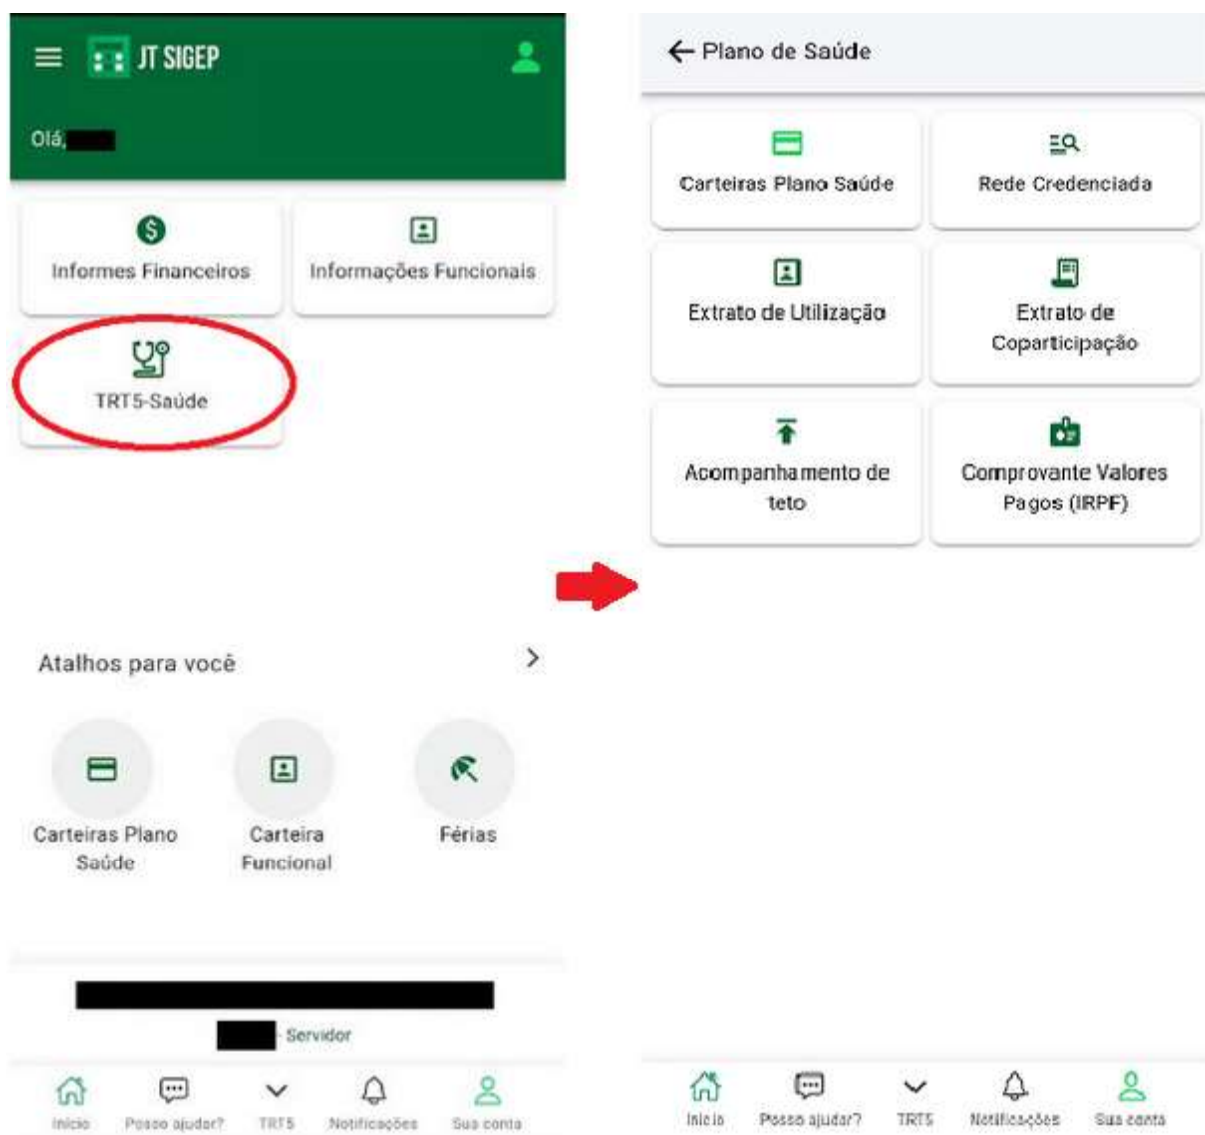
JT SIGEP

Olá,

Informes Financeiros

Informações Funcionais

TRT5-Saúde

Atalhos para você

Carteiras Plano Saúde

Carteira Funcional

Férias

Servidor

Início

Posso ajudar?

TRT5

Notificações

Sua conta

Plano de Saúde

Carteiras Plano Saúde

Rede Credenciada

Extrato de Utilização

Extrato de Coparticipação

Acompanhamento de teto

Comprovante Valores Pagos (IRPF)

Início

Posso ajudar?

TRT5

Notificações

Sua conta